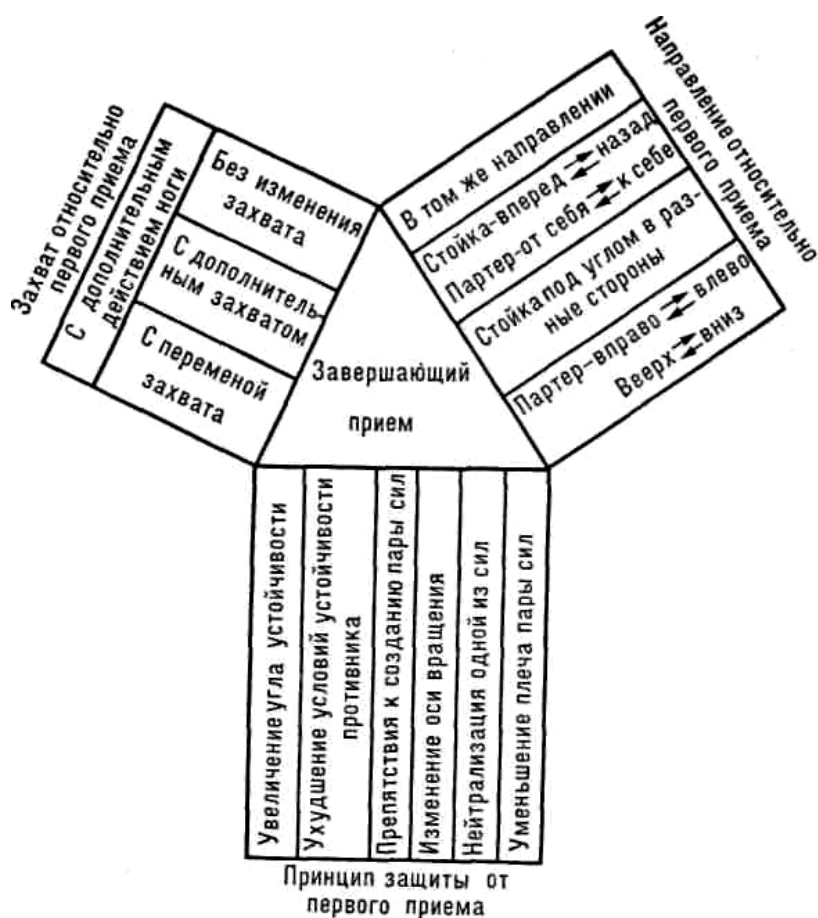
Захват относительно первого приема

С дополнительным действием ноги

Без изменения захвата

С дополнительным захватом

С переменой захвата

Направление относительно первого приема

В том же направлении

Стойка-вперед ⇄ назад

Партер-от себя ⇄ к себе

Стойка под углом в разные стороны

Партер-вправо ⇄ влево

Вверх ⇄ вниз

Завершающий прием

Увеличение угла устойчивости

Ухудшение условий устойчивости противника

Препятствия к созданию пары сил

Изменение оси вращения

Нейтрализация одной из сил

Уменьшение плеча пары сил

Принцип защиты от первого приема